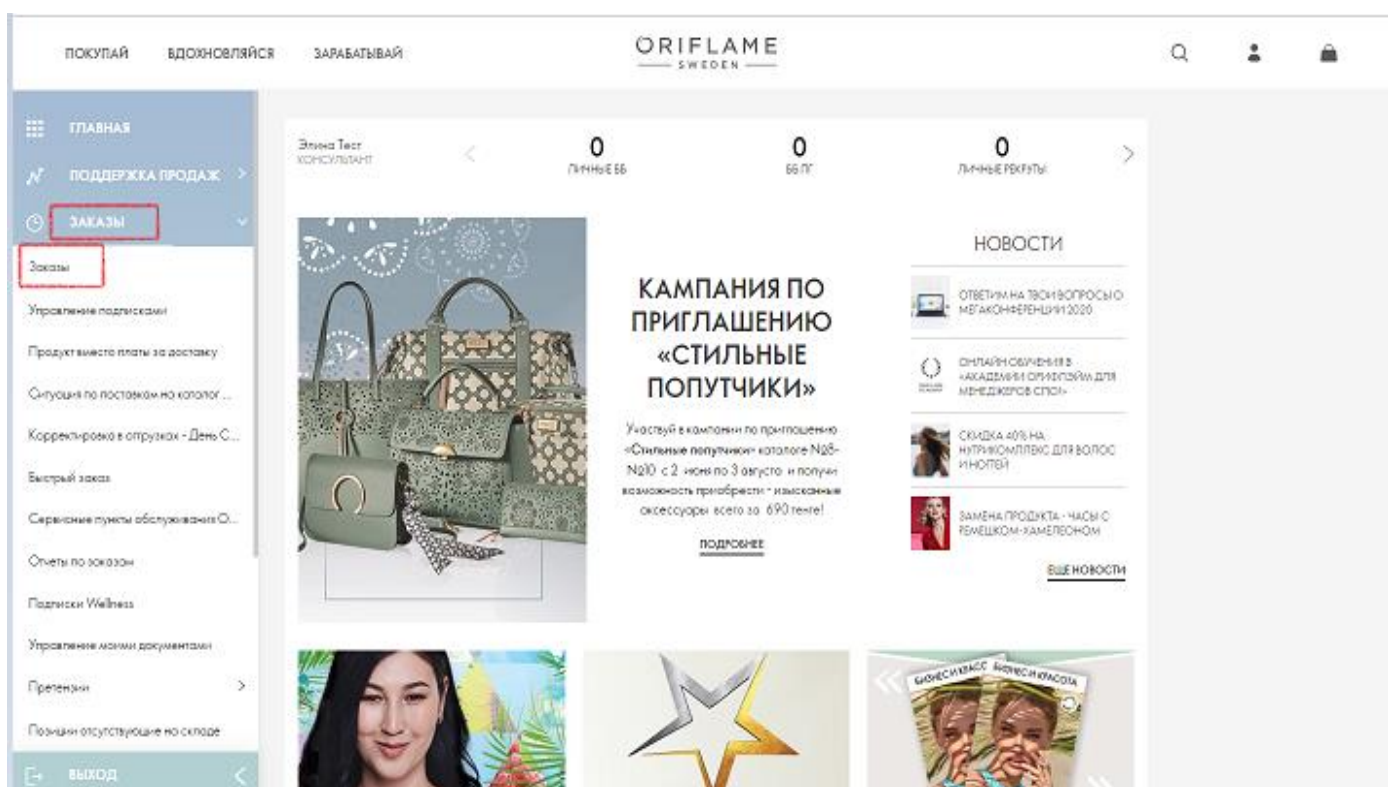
ПОКУПАЙ ВДОХНОВЛЯЙСЯ ЗАРАБАТЫВАЙ

ORIFLAME
SWEDEN

ГЛАВНАЯ
ПОДДЕРЖКА ПРОДАЖ
ЗАКАЗЫ
Заказы
Управление подписками
Продукт вместо платы за доставку
Ситуация по поставкам на каталог ...
Корректировка в отгрузках - День С...
Быстрый заказ
Сервисные пункты обслуживания О...
Отчеты по заказам
Подписки Wellness
Управление моими документами
Претензии
Позиции отсутствующие на складе
ВЫХОД

Элина Тест
КОНСУЛЬТАНТ

0
ЛИЧНЫЕ ББ

0
ББ ЛГ

0
ЛИЧНЫЕ РЕКРУТЫ

КАМПАНИЯ ПО ПРИГЛАШЕНИЮ «СТИЛЬНЫЕ ПОПУТЧИКИ»

Участвуй в кампании по приглашению «Стильные попутчики» каталоге №8-№10 с 2 июня по 3 августа и получи возможность приобрести - изысканные аксессуары всего за 690 тенге!

ПОДРОБНЕЕ

НОВОСТИ

ОТВЕТИМ НА ТВОИ ВОПРОСЫ О МЕГАКОНФЕРЕНЦИИ 2020

ОНЛАЙН ОБУЧЕНИЯ В «АКАДЕМИИ ОРИФЛЭЙМ ДЛЯ МЕНЕДЖЕРОВ СПО»

СКИДКА 40% НА НУТРИКОМПЛЕКС ДЛЯ ВОЛОС И НОГТЕЙ

ЗАМЕНА ПРОДУКТА - ЧАСЫ С РЕМЕШКОМ-ХАМЕЛЕОНОМ

ЕЩЕ НОВОСТИ

БИЗНЕС И КРАСОТА БИЗНЕС И КРАСОТА